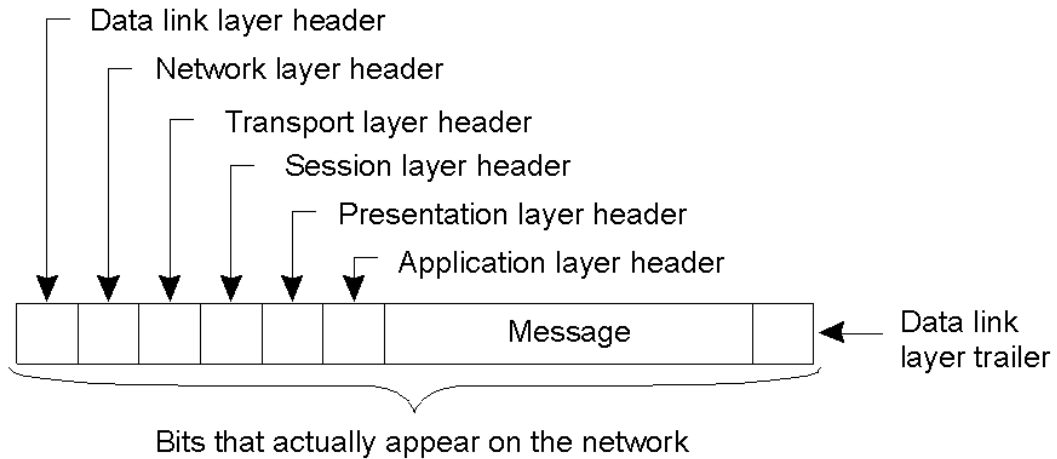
Data link layer header

Network layer header

Transport layer header

Session layer header

Presentation layer header

Application layer header

Message

Data link layer trailer

Bits that actually appear on the network